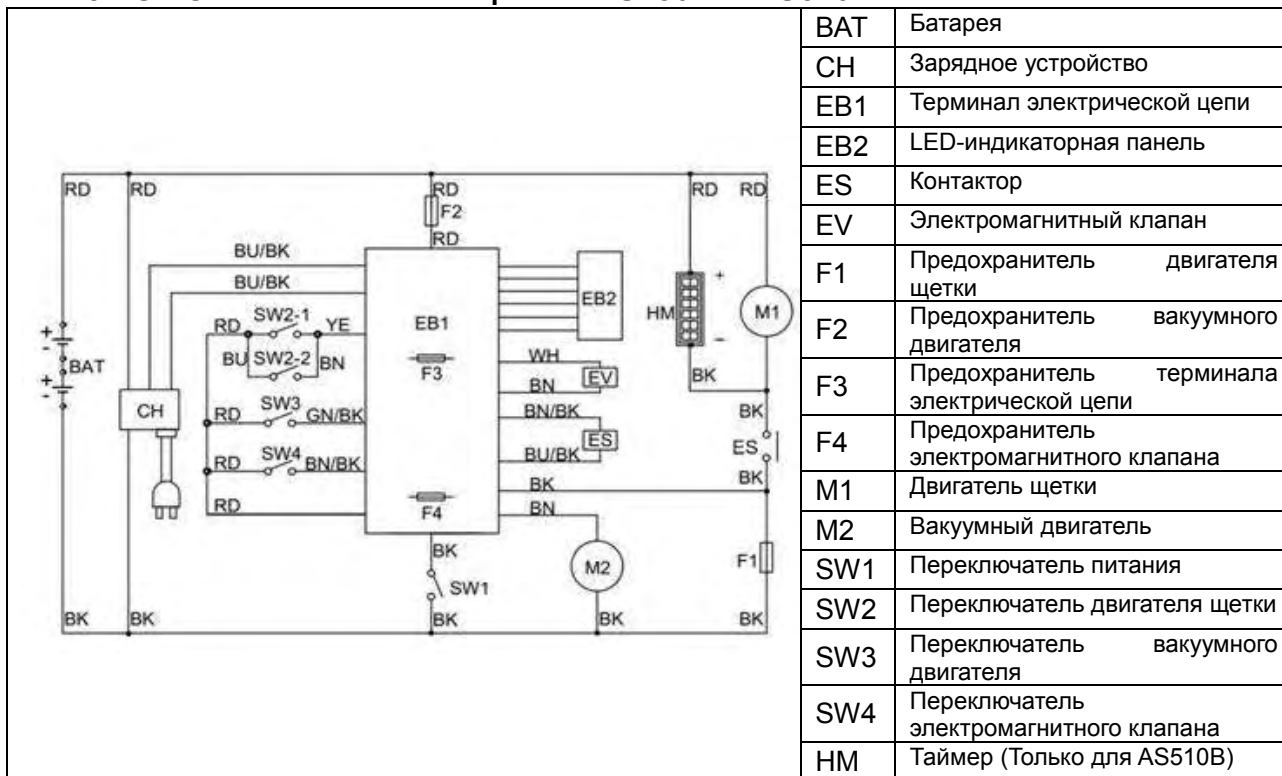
RD
RD
RD
F2
RD
RD
RD
BU/BK
BU/BK
EB2
HM
+
M1
SW2-1
RD
YE
EB1
BU
SW2-2
BN
+
-
BAT
+
-
WH
F3
BN
EV
BK
-
CH
RD
SW3
GN/BK
BN/BK
BK
ES
RD
SW4
BN/BK
BU/BK
ES
BK
BK
RD
F4
BN
BK
M2
F1
SW1
BK
BK
BK
BK
BK

| BAT | Батарея |
|---|---|
| CH | Зарядное устройство |
| EB1 | Терминал электрической цепи |
| EB2 | LED-индикаторная панель |
| ES | Контактор |
| EV | Электромагнитный клапан |
| F1 | Предохранитель двигателя щетки |
| F2 | Предохранитель вакуумного двигателя |
| F3 | Предохранитель терминала электрической цепи |
| F4 | Предохранитель электромагнитного клапана |
| M1 | Двигатель щетки |
| M2 | Вакуумный двигатель |
| SW1 | Переключатель питания |
| SW2 | Переключатель двигателя щетки |
| SW3 | Переключатель вакуумного двигателя |
| SW4 | Переключатель электромагнитного клапана |
| HM | Таймер (Только для AS510B) |